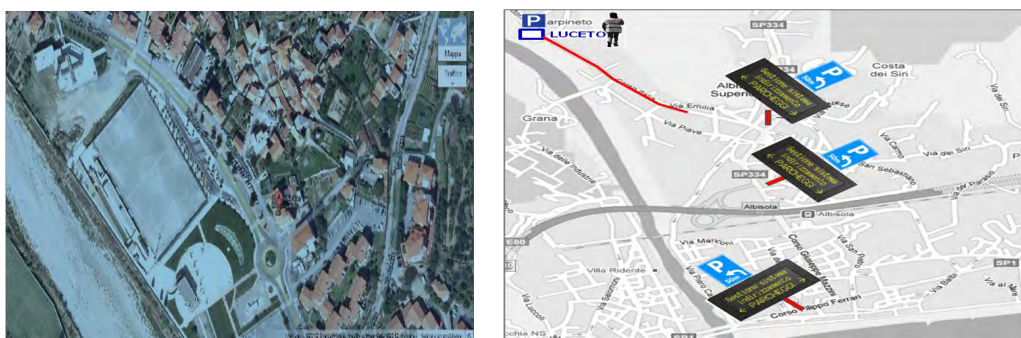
Mappa
Traffico

P arpineto
LUCETO
SP334
Albisola Superiore
Costa dei Siri
Grana
Via Emilia
Via Piave
Via delle Industrie
San Sebastiano
SP334
Albisola
Albisola
E80
Via Marconi
Corso Giuseppe Mazzini
Villa Ridente
Corso Filippo Ferrari
SP1
Via Pietro Cairoli
Via Saettone
Via Lucchi
Via dei Siri
Via Genova
Via Balbi
Via Repubblica
Via al Mare
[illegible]
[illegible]
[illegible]